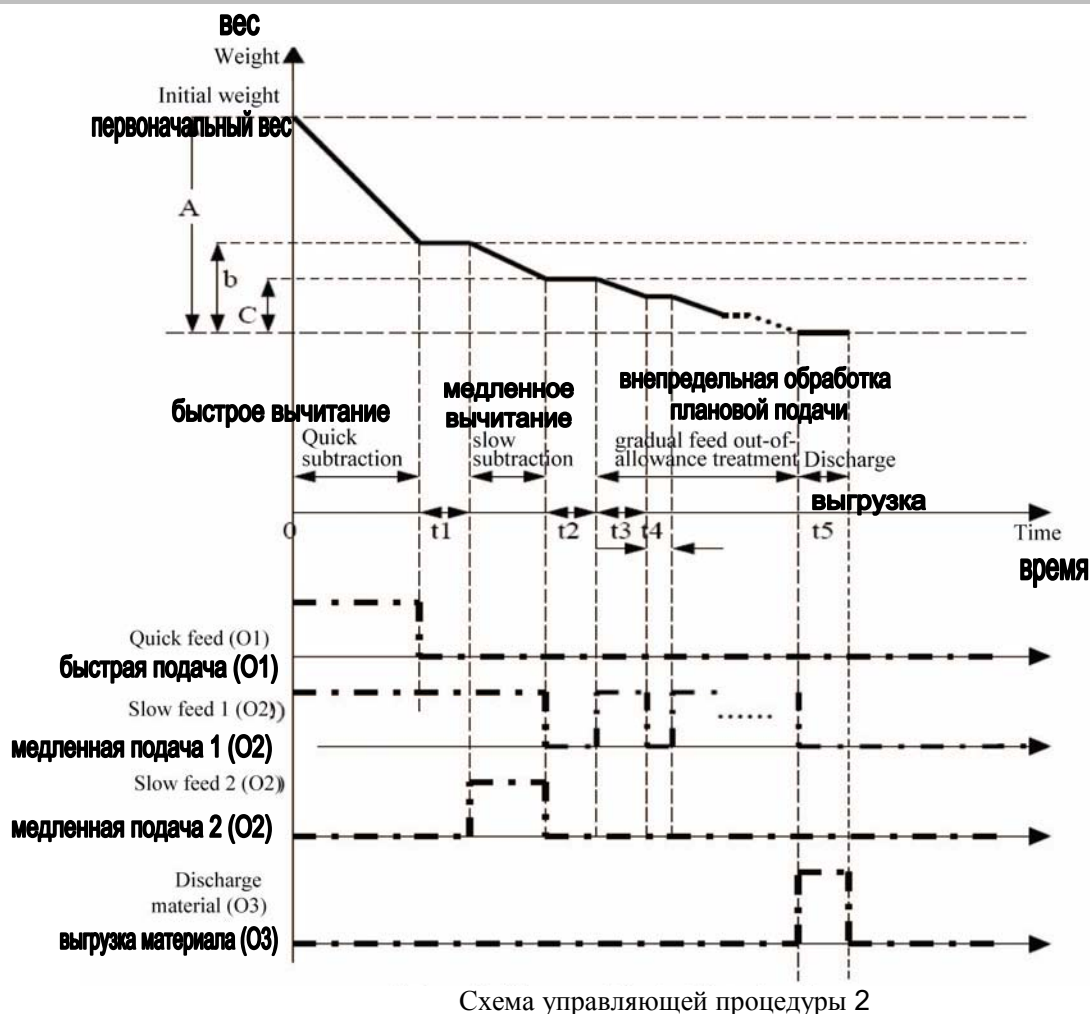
вес
Weight
Initial weight
первоначальный вес
A
b
C
быстрое вычитание
Quick subtraction
медленное вычитание
slow subtraction
внепредельная обработка плановой подачи
gradual feed out-of-allowance treatment
Discharge
выгрузка
0
t1
t2
t3
t4
t5
Time
время
Quick feed (O1)
быстрая подача (O1)
Slow feed 1 (O2)
медленная подача 1 (O2)
Slow feed 2 (O2)
медленная подача 2 (O2)
Discharge material (O3)
выгрузка материала (O3)
Схема управляющей процедуры 2